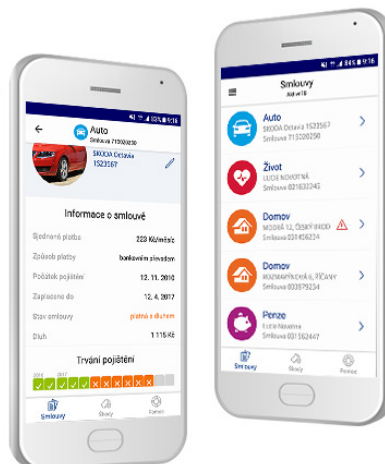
85% 9:16

Auto
Smlouva 715020030

ŠKODA Octavia
1523567

Informace o smlouvě

| Sjednaná platba | 223 Kč/měsíc |
|---|---|
| Způsob platby | bankovním převodem |
| Počátek pojištění | 12. 11. 2016 |
| Zaplaceno do | 12. 4. 2017 |
| Stav smlouvy | platná s dluhem |
| Dluh | 1 115 Kč |

Trvání pojištění

2016 2017

Smlouvy Škody Penze

85% 9:16

Smlouvy
Aktuální

Auto
ŠKODA Octavia 1523567
Smlouva 715020050

Život
LUCIE NOVOTNÁ
Smlouva 031632345

Domov
MODRÁ 12, ČESKÝ BROD
Smlouva 031456234

Domov
ROZMARÝNOVÁ 8, ŘÍČANY
Smlouva 003579234

Penze
Lucie Novotná
Smlouva 031562447

Smlouvy Škody Penze